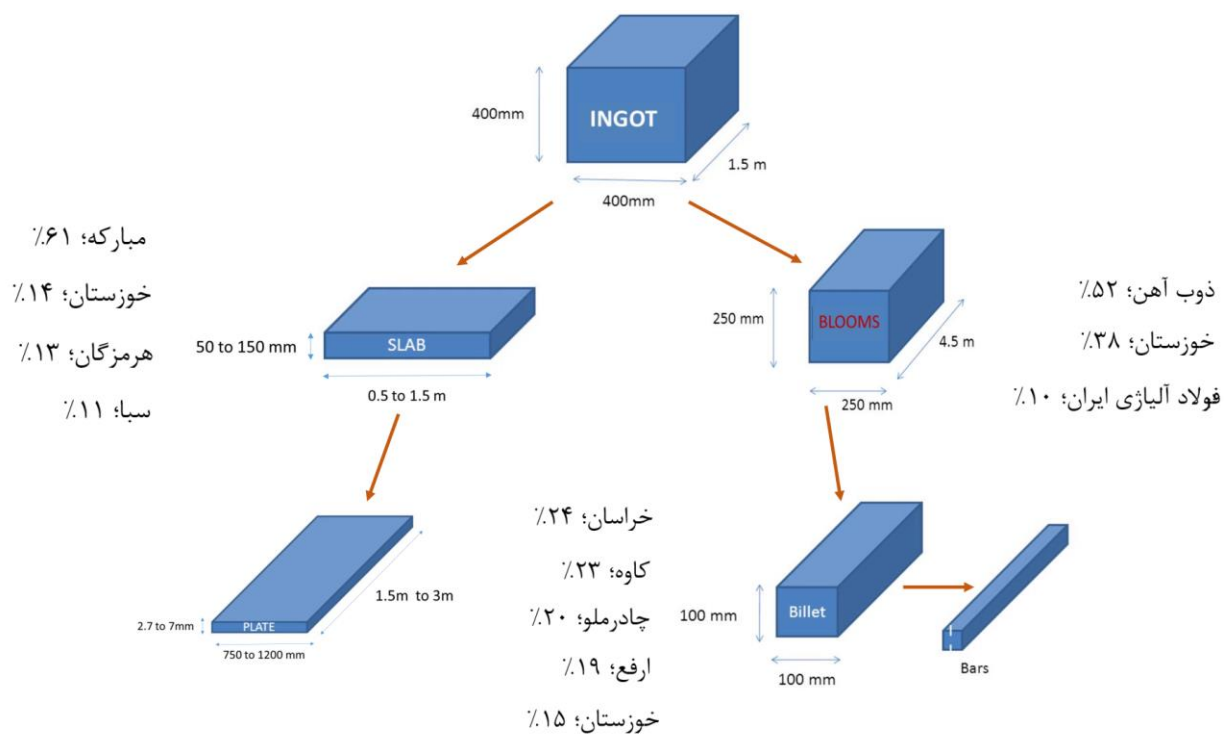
400mm
INGOT
1.5 m
400mm

مبارکه؛ ۶۱٪
خوزستان؛ ۱۴٪
هرمزگان؛ ۱۳٪
سبا؛ ۱۱٪

50 to 150 mm
SLAB
0.5 to 1.5 m

250 mm
BLOOMS
4.5 m
250 mm

ذوب آهن؛ ۵۲٪
خوزستان؛ ۳۸٪
فولاد آلیاژی ایران؛ ۱۰٪

2.7 to 7mm
PLATE
750 to 1200 mm
1.5m to 3m

خراسان؛ ۲۴٪
کاوه؛ ۲۳٪
چادرملو؛ ۲۰٪
ارفع؛ ۱۹٪
خوزستان؛ ۱۵٪

100 mm
Billet
100 mm
Bars